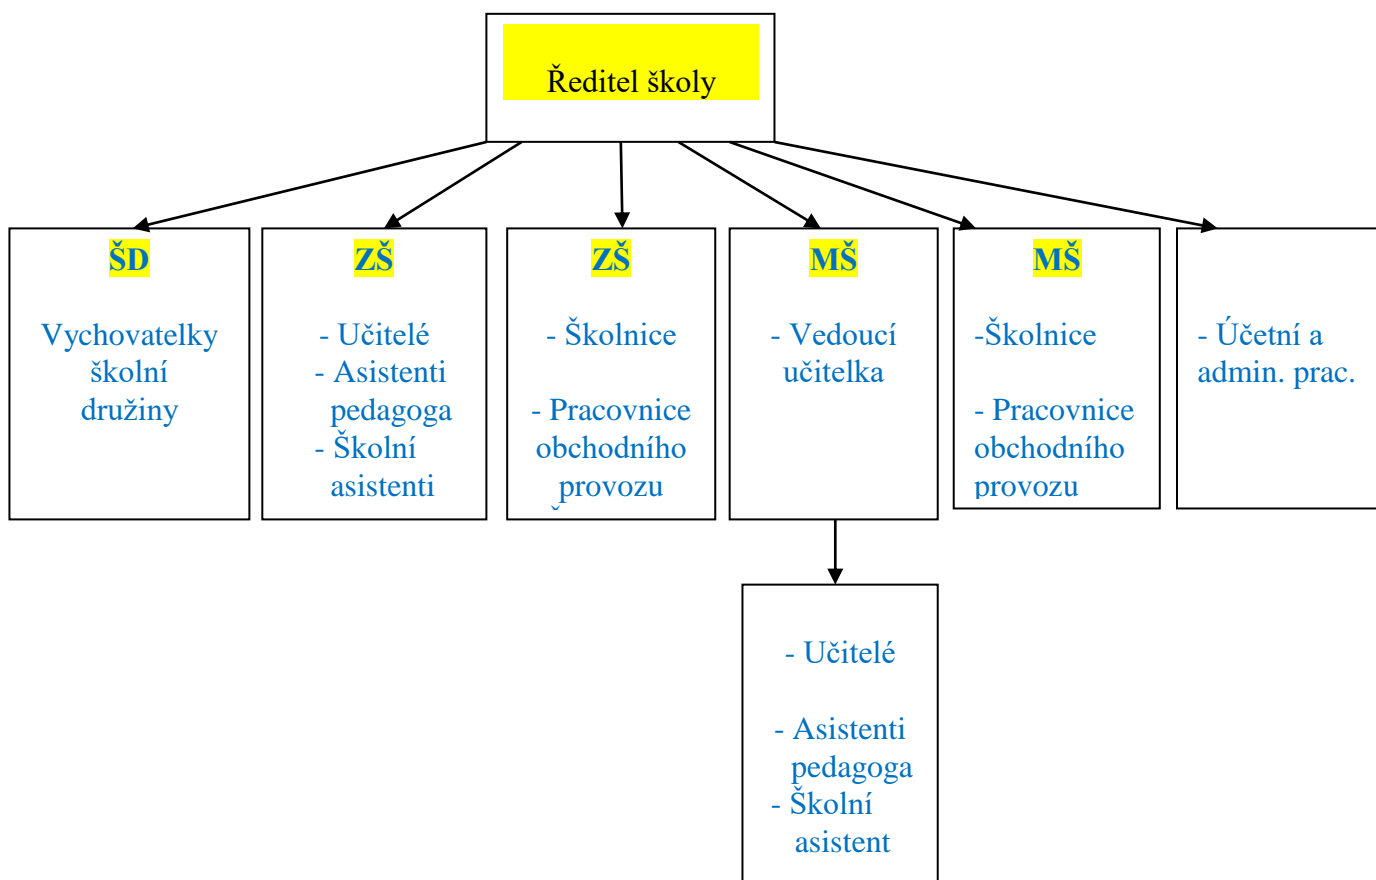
Ředitel školy

ŠD

Vychovatelky školní družiny

ZŠ

- Učitelé
- Asistenti pedagoga
- Školní asistenti

ZŠ

- Školnice

- Pracovnice obchodního provozu

MŠ

- Vedoucí učitelka

MŠ

-Školnice

- Pracovnice obchodního provozu

- Účetní a admin. prac.

- Učitelé

- Asistenti pedagoga
- Školní asistent